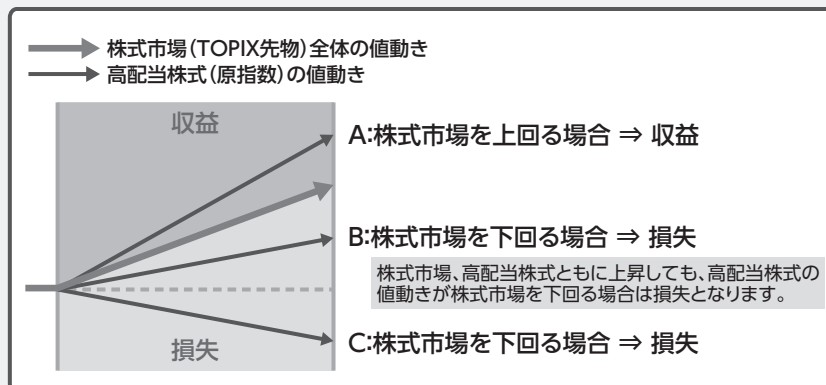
株式市場(TOPIX先物)全体の値動き
高配当株式(原指数)の値動き

収益

A:株式市場を上回る場合 ⇒ 収益

B:株式市場を下回る場合 ⇒ 損失

株式市場、高配当株式ともに上昇しても、高配当株式の値動きが株式市場を下回る場合は損失となります。

損失

C:株式市場を下回る場合 ⇒ 損失